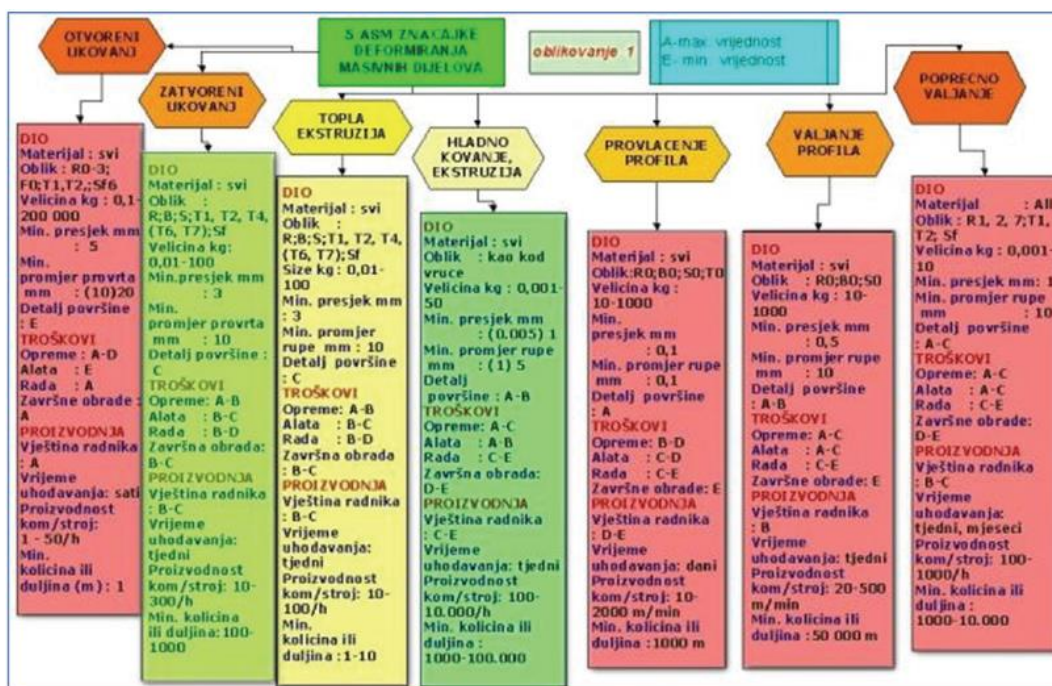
5 ASM ZNACAJKE DEFORMIRANJA MASNIH DIJELOVA

oblikovanje 1

A-max vrijednost
E- min vrijednost

OTVORENI UKOVANJ

DIO
Materijal : svi
Oblik : R0-3; F0;T1,T2,;Sf6
Velicina kg : 0,1-200 000
Min. presjek mm : 5
Min. promjer provrta mm : (10)20
Detalj površine : E
TROŠKOVI
Opreme : A-D
Alata : E
Rada : A
Završne obrade : A
PROIZVODNJA
Vještina radnika : A
Vrijeme uhodavanja: sati
Proizvodnost kom/stroj: 1 - 50/h
Min. kolicina ili duljina (m) : 1

ZATVORENI UKOVANJ

DIO
Materijal : svi
Oblik : R;B;S;T1, T2, T4, (T6, T7);Sf
Velicina kg: 0,01-100
Min.presjek mm : 3
Min. promjer provrta mm : 10
Detalj površine : C
TROŠKOVI
Opreme: A-B
Alata : B-C
Rada : B-D
Završna obrada: B-C
PROIZVODNJA
Vještina radnika : B-C
Vrijeme uhodavanja: tjedni
Proizvodnost kom/stroj: 10-300/h
Min. kolicina ili duljina: 100-1000

TOPLA EKSTRUZIJA

DIO
Materijal : svi
Oblik : R;B;S;T1, T2, T4, (T6, T7);Sf
Size kg : 0,01-100
Min. presjek mm : 3
Min. promjer rupe mm : 10
Detalj površine : C
TROŠKOVI
Opreme: A-B
Alata : B-C
Rada : B-D
Završna obrada : B-C
PROIZVODNJA
Vještina radnika : B-C
Vrijeme uhodavanja: tjedni
Proizvodnost kom/stroj: 10-100/h
Min. kolicina ili duljina : 1-10

HLADNO KOVANJE, EKSTRUZIJA

DIO
Materijal : svi
Oblik : kao kod vruce
Velicina kg : 0,001-50
Min. presjek mm : (0.005) 1
Min. promjer rupe mm : (1) 5
Detalj površine : A-B
TROŠKOVI
Opreme: A-C
Alata : A-B
Rada : C-E
Završna obrada: D-E
PROIZVODNJA
Vještina radnika : C-E
Vrijeme uhodavanja: tjedni
Proizvodnost kom/stroj: 100-10.000/h
Min. kolicina ili duljina : 1000-100.000

PROVLACENJE PROFILA

DIO
Materijal : svi
Oblik:R0;B0;S0;T0
Velicina kg : 10-1000
Min. presjek mm : 0,1
Min. promjer rupe mm : 0,1
Detalj površine : A
TROŠKOVI
Opreme: B-D
Alata : C-D
Rada : C-E
Završne obrade: E
PROIZVODNJA
Vještina radnika : D-E
Vrijeme uhodavanja: dani
Proizvodnost kom/stroj: 10-2000 m/min
Min. kolicina ili duljina : 1000 m

VALJANJE PROFILA

DIO
Materijal : svi
Oblik : R0;B0;S0
Velicina kg : 10-1000
Min. presjek mm : 0,5
Min. promjer rupe mm : 10
Detalj površine : A-B
TROŠKOVI
Opreme: A-C
Alata : A-C
Rada : C-E
Završne obrade: E
PROIZVODNJA
Vještina radnika : B
Vrijeme uhodavanja: tjedni
Proizvodnost kom/stroj: 20-500 m/min
Min. kolicina ili duljina : 50 000 m

POPRECNO VALJANJE

DIO
Materijal : All
Oblik : R1, 2, 7;T1, T2; Sf
Velicina kg : 0,001-10
Min. presjek mm: 1
Min. promjer rupe mm : 10
Detalj površine : A-C
TROŠKOVI
Opreme: A-C
Alata : A-C
Rada : C-E
Završne obrade: D-E
PROIZVODNJA
Vještina radnika : B-C
Vrijeme uhodavanja: tjedni, mjeseci
Proizvodnost kom/stroj: 100-1000/h
Min. kolicina ili duljina : 1000-10.000